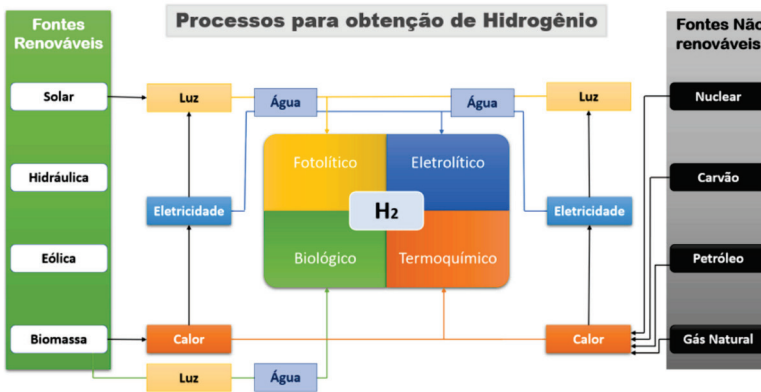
Processos para obtenção de Hidrogênio

Fontes Renováveis

Solar

Hidráulica

Eólica

Biomassa

Luz

Água

Água

Luz

Eletricidade

Fotolítico

Eletrolítico

$H_2$

Biológico

Termoquímico

Eletricidade

Calor

Calor

Luz

Água

Fontes Não renováveis

Nuclear

Carvão

Petróleo

Gás Natural